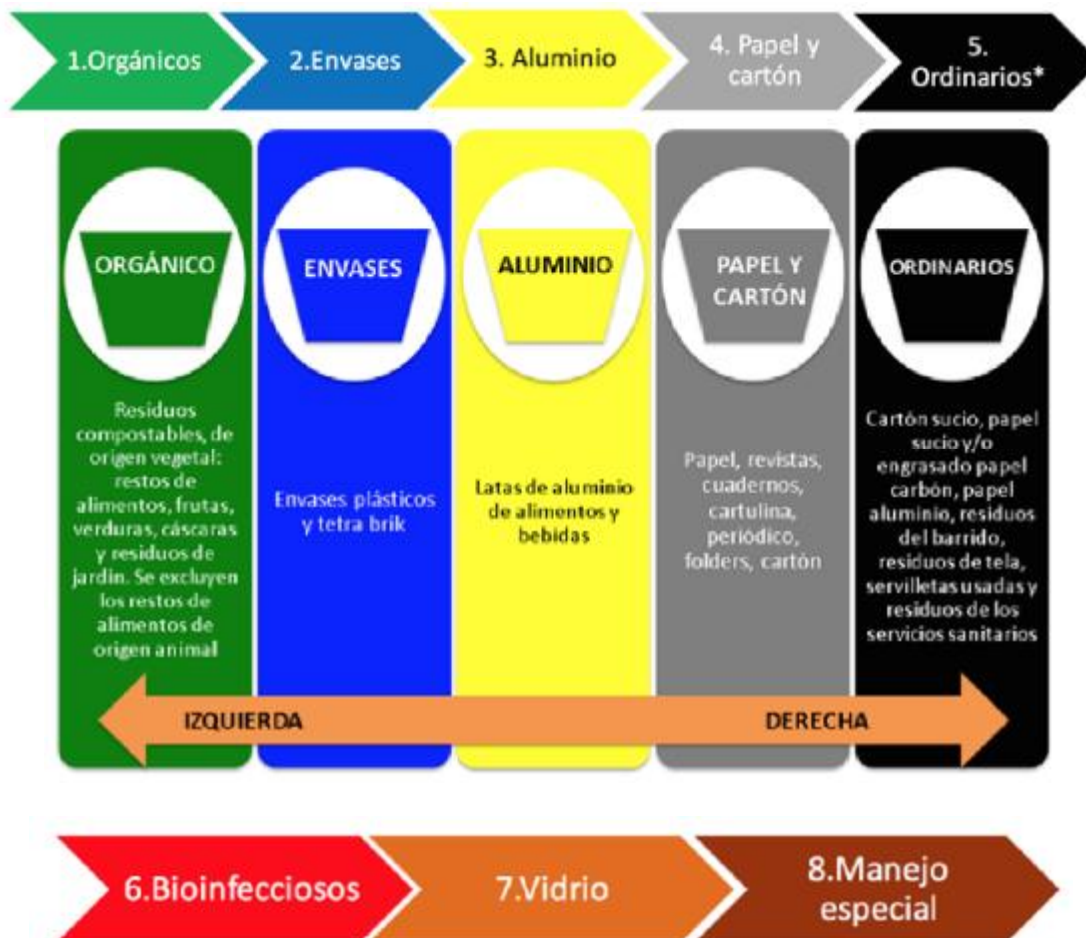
1.Orgánicos

2.Envases

3. Aluminio

4. Papel y cartón

5. Ordinarios*

ORGÁNICO

Residuos compostables, de origen vegetal: restos de alimentos, frutas, verduras, cáscaras y residuos de jardín. Se excluyen los restos de alimentos de origen animal

ENVASES

Envases plásticos y tetra brik

ALUMINIO

Latas de aluminio de alimentos y bebidas

PAPEL Y CARTÓN

Papel, revistas, cuadernos, cartulina, periódico, folders, cartón

ORDINARIOS

Cartón sucio, papel sucio y/o engrasado papel carbón, papel aluminio, residuos del barrido, residuos de tela, servilletas usadas y residuos de los servicios sanitarios

IZQUIERDA

DERECHA

6.Bioinfecciosos

7.Vidrio

8.Manejo especial